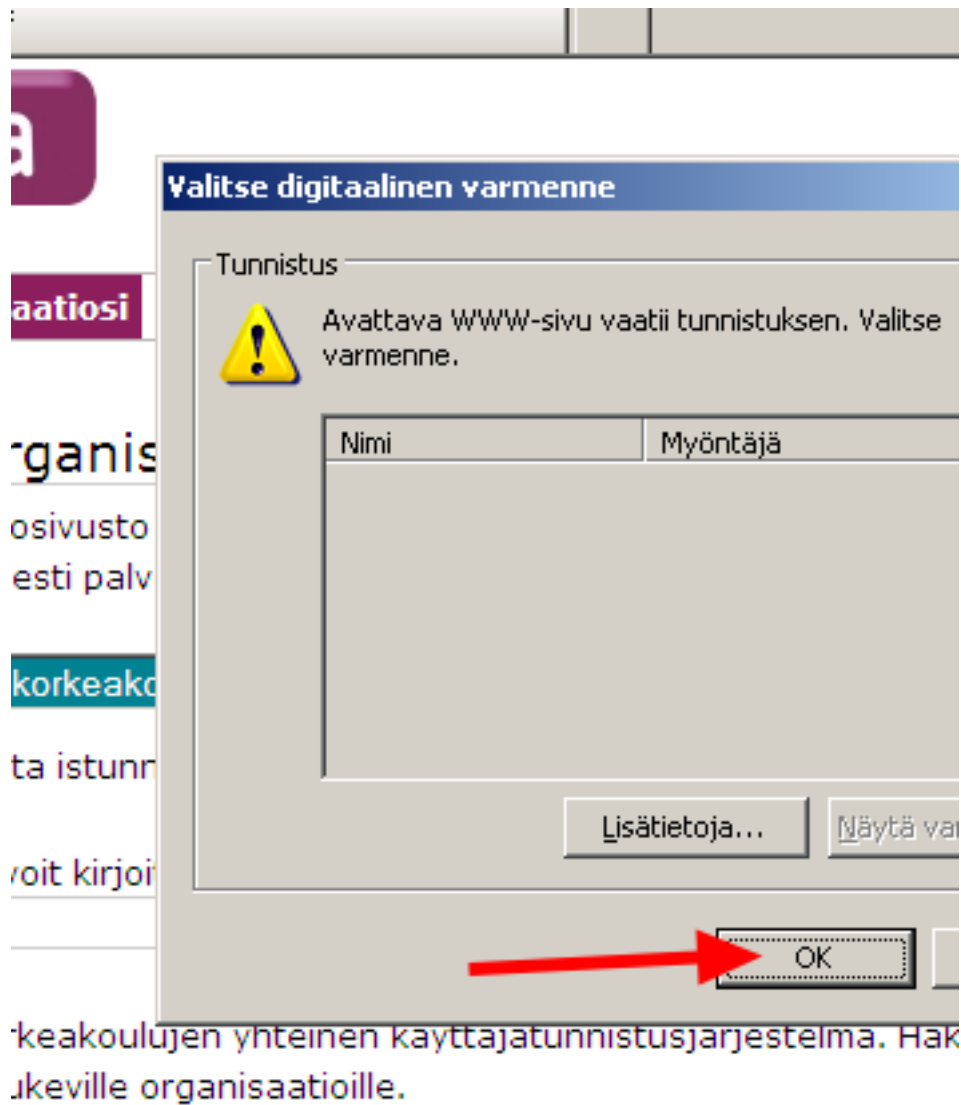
a

aatiosi

rganis

osivusto

esti palv

korkeako

ta istunn

voit kirjoi

Valitse digitaalinen varmenne

Tunnistus

Avattava WWW-sivu vaatii tunnistuksen. Valitse varmenne.

| Nimi | Myöntäjä |
|---|---|

Lisätietoja... Näytä var

OK

rkeakoulujen yhteinen käyttäjätunnistusjärjestelmä. Hak
ukeville organisaatioille.